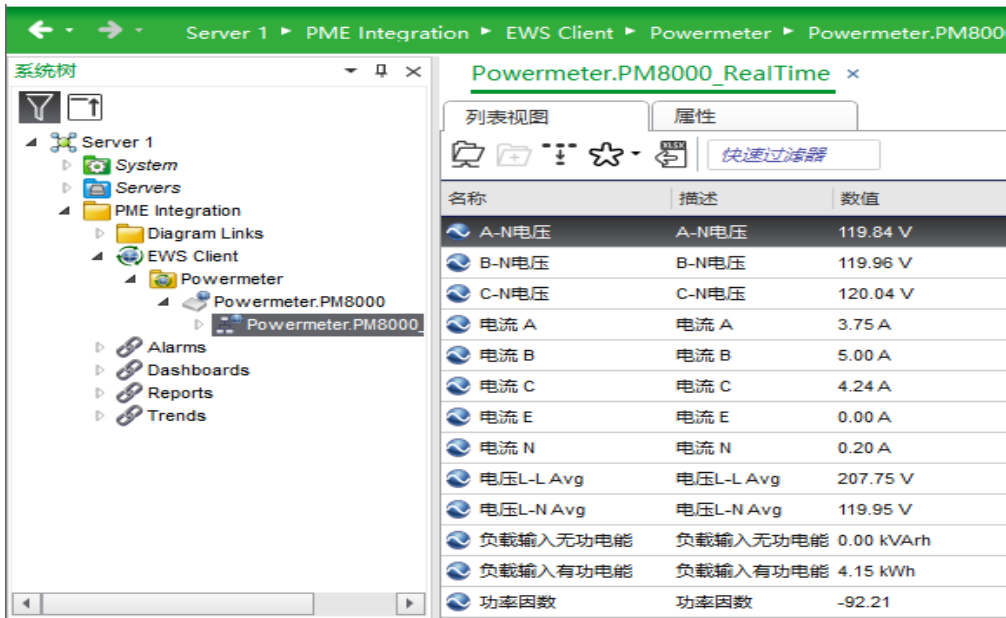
Server 1 ► PME Integration ► EWS Client ► Powermeter ► Powermeter.PM800

系统树

Server 1
System
Servers
PME Integration
Diagram Links
EWS Client
Powermeter
Powermeter.PM8000
Powermeter.PM8000_
Alarms
Dashboards
Reports
Trends

Powermeter.PM8000_RealTime ×

列表视图
属性

快速过滤器

| 名称 | 描述 | 数值 |
|---|---|---|
| A-N电压 | A-N电压 | 119.84 V |
| B-N电压 | B-N电压 | 119.96 V |
| C-N电压 | C-N电压 | 120.04 V |
| 电流 A | 电流 A | 3.75 A |
| 电流 B | 电流 B | 5.00 A |
| 电流 C | 电流 C | 4.24 A |
| 电流 E | 电流 E | 0.00 A |
| 电流 N | 电流 N | 0.20 A |
| 电压L-L Avg | 电压L-L Avg | 207.75 V |
| 电压L-N Avg | 电压L-N Avg | 119.95 V |
| 负载输入无功电能 | 负载输入无功电能 | 0.00 kVArh |
| 负载输入有功电能 | 负载输入有功电能 | 4.15 kWh |
| 功率因数 | 功率因数 | -92.21 |